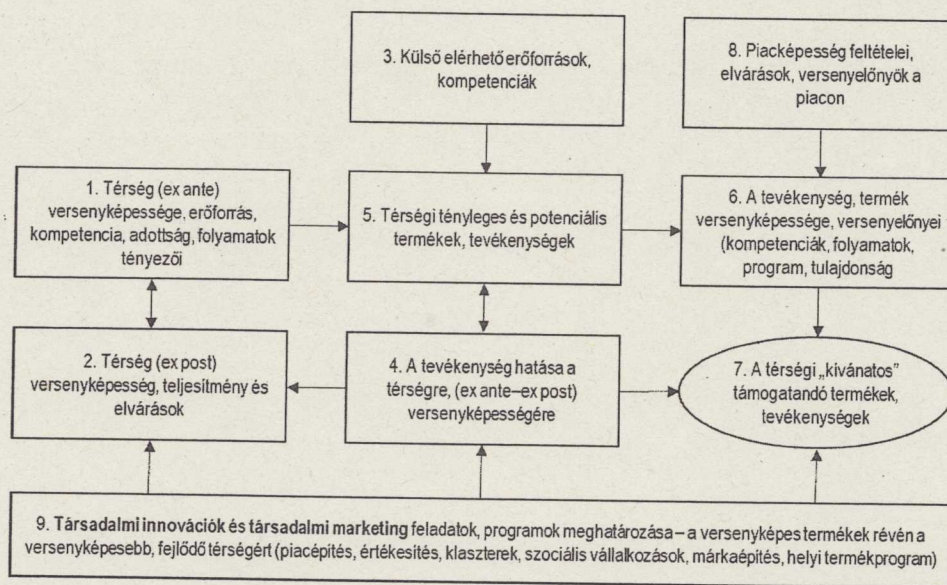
3. Külső elérhető erőforrások, kompetenciák

8. Piacképesség feltételei, elvárások, versenyelőnyök a piacon

1. Térség (ex ante) versenyképessége, erőforrás, kompetencia, adottság, folyamatok tényezői

5. Térségi tényleges és potenciális termékek, tevékenységek

6. A tevékenység, termék versenyképessége, versenyelőnyei (kompetenciák, folyamatok, program, tulajdonság

2. Térség (ex post) versenyképesség, teljesítmény és elvárások

4. A tevékenység hatása a térségre, (ex ante–ex post) versenyképességére

7. A térségi „kívánatos" támogatandó termékek, tevékenységek

9. Társadalmi innovációk és társadalmi marketing feladatok, programok meghatározása – a versenyképes termékek révén a versenyképesebb, fejlődő térségért (piacépítés, értékesítés, klaszterek, szociális vállalkozások, márkaépítés, helyi termékprogram)